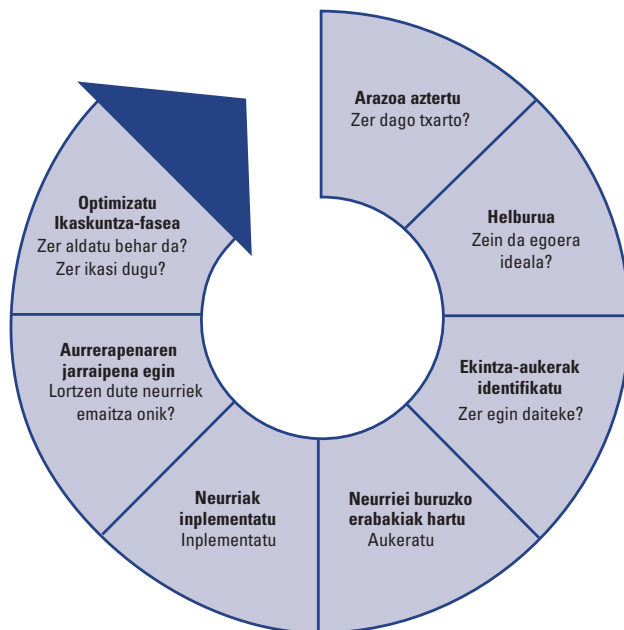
Arazoa aztertu
Zer dago txarto?

Helburua
Zein da egoera ideala?

Ekintza-aukerak identifikatu
Zer egin daiteke?

Neurriei buruzko erabakiak hartu
Aukeratu

Neurriak inplementatu
Inplementatu

Aurrerapenaren jarraipena egin
Lortzen dute neurriek emaitza onik?

Optimizatu
Ikaskuntza-fasea
Zer aldatu behar da?
Zer ikasi dugu?